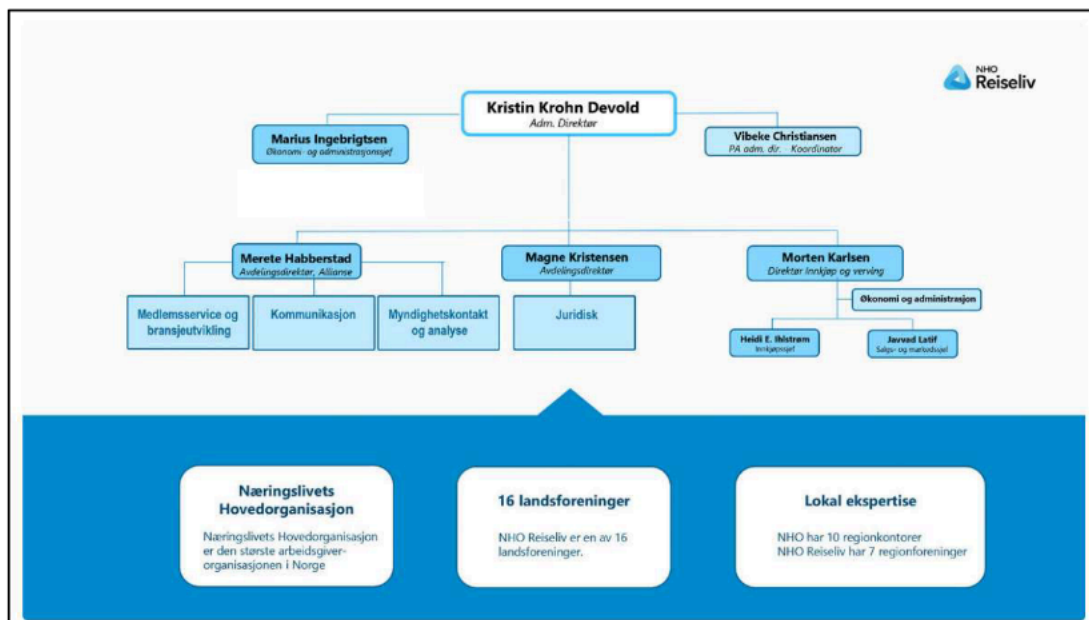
NHO Reiseliv

Kristin Krohn Devold
Adm. Direktør

Marius Ingebrigtsen
Økonomi- og administrasjonssjef

Vibeke Christiansen
PA adm. dir. - Koordinator

Merete Habberstad
Avdelingsdirektør, Allianse

Magne Kristensen
Avdelingsdirektør

Morten Karlsen
Direktør Innkjøp og verving

Medlemsservice og bransjeutvikling

Kommunikasjon

Myndighetskontakt og analyse

Juridisk

Økonomi og administrasjon

Heidi E. Ihlstrøm
Innkjøpssjef

Javvad Latif
Salgs- og markedssjef

Næringslivets Hovedorganisasjon

Næringslivets Hovedorganisasjon er den største arbeidsgiver-organisasjonen i Norge

16 landsforeninger

NHO Reiseliv er en av 16 landsforeninger.

Lokal ekspertise

NHO har 10 regionkontorer
NHO Reiseliv har 7 regionforeninger